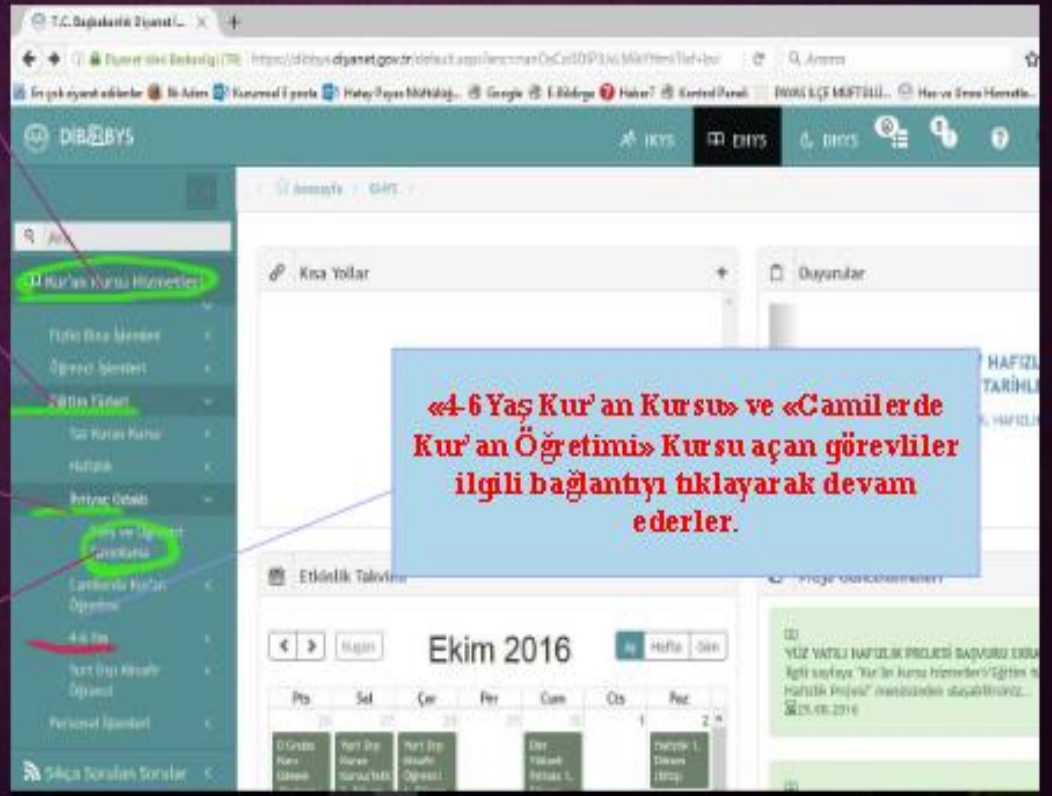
T.C. Başbakanlık Diyanet İ...

https://dibbys.diyanet.gov.tr/default.aspx

DİBBYS

İKYS EHYS DHYS

Anasayfa / EHYS

Kur'an Kursu Hizmetleri

Fiziki Bina İşlemleri

Öğrenci İşlemleri

Eğitim Türleri

Yaz Kuran Kursu

Hafızlık

İhtiyaç Odaklı

Yetişkin ve Öğrenci Kayıtları

Camilerde Kur'an Öğretimi

4-6 Yaş

Yurt Dışı Akraba Öğrenci

Personel İşlemleri

Sıkça Sorulan Sorular

Kısa Yollar

Duyurular

HAFIZ TARİHL

«4-6 Yaş Kur'an Kursu» ve «Camilerde Kur'an Öğretimi» Kursu açan görevliler ilgili bağlantıyı tıklayarak devam ederler.

Etkinlik Takvimi

Bugün

Ekim 2016

Ay Hafta Gün

| Pts | Sal | Çar | Per | Cum | Cts | Paz |
|---|---|---|---|---|---|---|
| 26 | 27 | 28 | 29 | 30 | 1 | 2 |

YÜZ YATILI HAFIZLIK PROJESİ BAŞVURU EKRA

29.09.2016